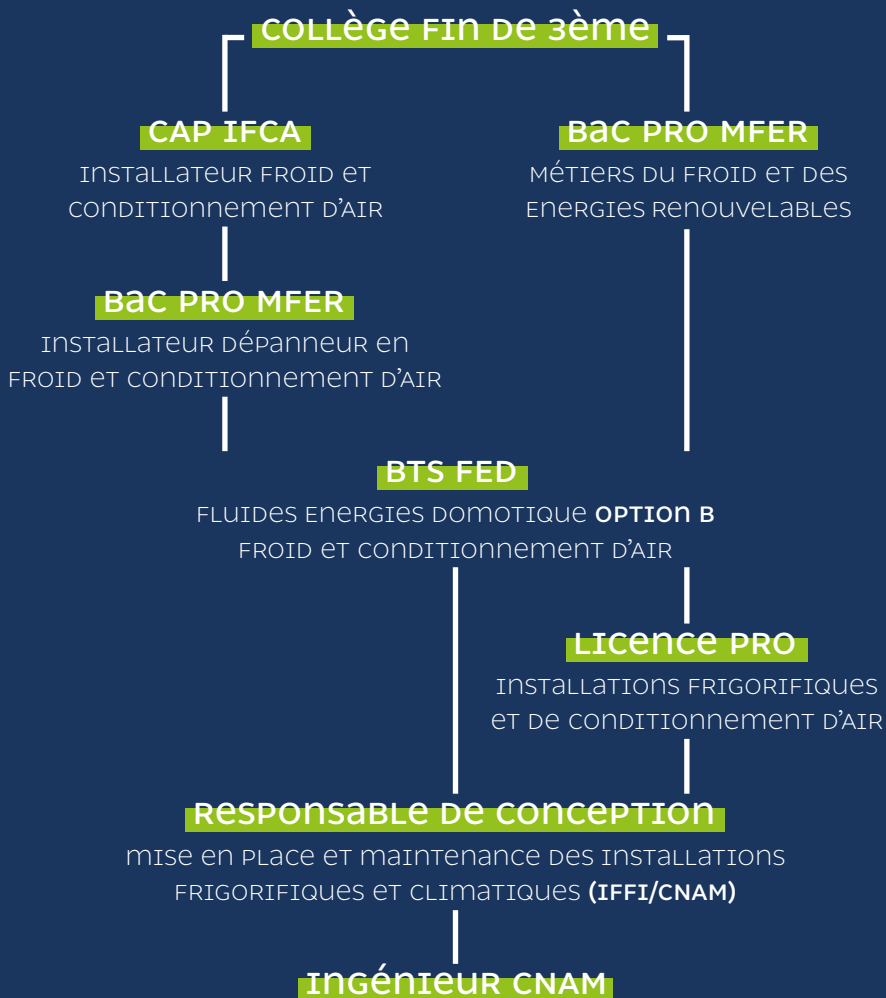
collège fin de 3ème

CAP IFCA
Installateur froid et conditionnement d'air

Bac PRO MFER
Métiers du froid et des energies renouvelables

Bac PRO MFER
Installateur dépanneur en froid et conditionnement d'air

BTS FED
Fluides energies domotique OPTION B
froid et conditionnement d'air

Licence PRO
Installations frigorifiques et de conditionnement d'air

Responsable de conception
mise en place et maintenance des installations frigorifiques et climatiques (IFFI/CNAM)

Ingénieur CNAM